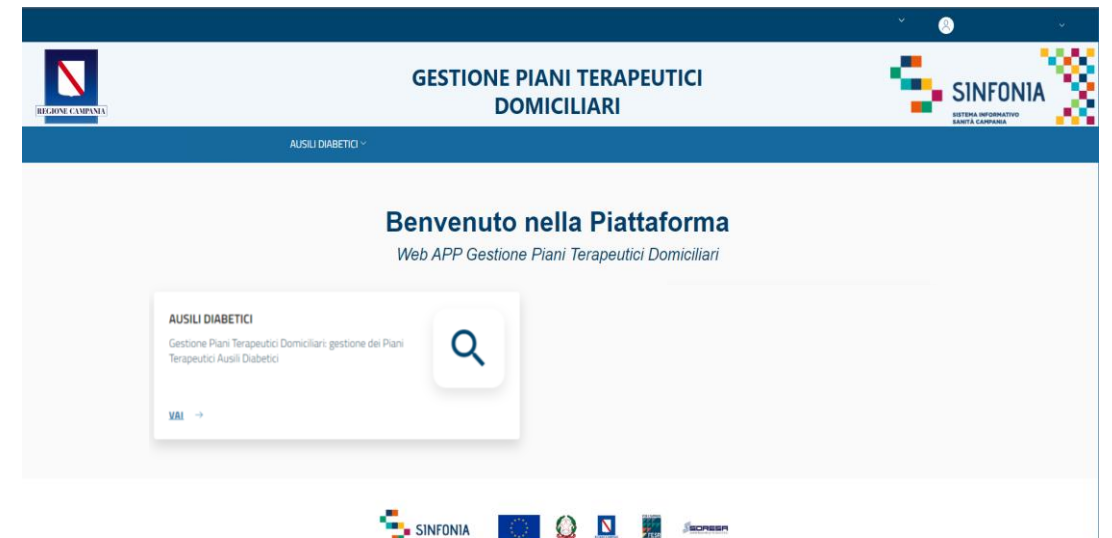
REGIONE CAMPANIA

GESTIONE PIANI TERAPEUTICI DOMICILIARI

SINFONIA
SISTEMA INFORMATIVO SANITÀ CAMPANIA

AUSILI DIABETICI

Benvenuto nella Piattaforma

Web APP Gestione Piani Terapeutici Domiciliari

AUSILI DIABETICI

Gestione Piani Terapeutici Domiciliari: gestione dei Piani Terapeutici Ausili Diabetici

VAI →

SINFONIA

SORESA